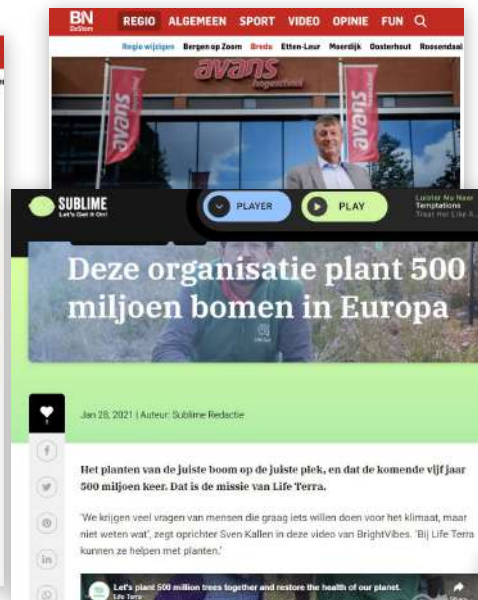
BN DeStem

REGIO ALGEMEEN SPORT VIDEO OPINIE FUN

Regio wijzigen Bergen op Zoom Breda Etten-Leur Moerdijk Oosterhout Roosendaal

avans hogeschool

avans

avans

SUBLIME
Let's Get It On!

PLAYER

PLAY

Luister Nu Naar Temptations Treat Her Like A...

Deze organisatie plant 500 miljoen bomen in Europa

Jan 28, 2021 | Auteur: Sublime Redactie

Het planten van de juiste boom op de juiste plek, en dat de komende vijf jaar 500 miljoen keer. Dat is de missie van Life Terra.

'We krijgen veel vragen van mensen die graag iets willen doen voor het klimaat, maar niet weten wat', zegt oprichter Sven Kallen in deze video van BrightVibes. 'Bij Life Terra kunnen ze helpen met planten.'

Let's plant 500 million trees together and restore the health of our planet.
Life Terra